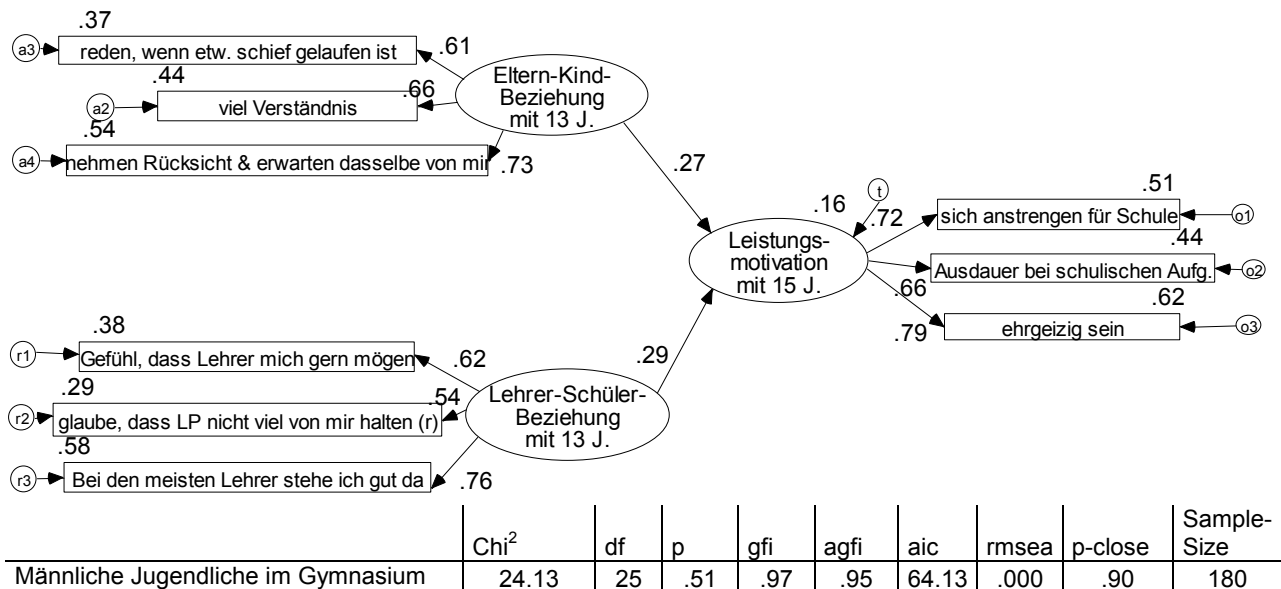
.37
a3
reden, wenn etw. schief gelaufen ist
.61
.44
a2
viel Verständnis
.66
Eltern-Kind-Beziehung mit 13 J.
.54
a4
nehmen Rücksicht & erwarten dasselbe von mir
.73
.27
t
.16
.72
.51
sich anstrengen für Schule
o1
Leistungs-motivation mit 15 J.
.44
Ausdauer bei schulischen Aufg.
o2
.66
.62
ehrgeizig sein
o3
.79
.38
r1
Gefühl, dass Lehrer mich gern mögen
.62
.29
.29
.54
r2
glaube, dass LP nicht viel von mir halten (r)
Lehrer-Schüler-Beziehung mit 13 J.
.58
r3
Bei den meisten Lehrer stehe ich gut da
.76

| | $Chi^2$ | df | p | gfi | agfi | aic | rmsea | p-close | Sample-Size |
|---|---|---|---|---|---|---|---|---|---|
| Männliche Jugendliche im Gymnasium | 24.13 | 25 | .51 | .97 | .95 | 64.13 | .000 | .90 | 180 |